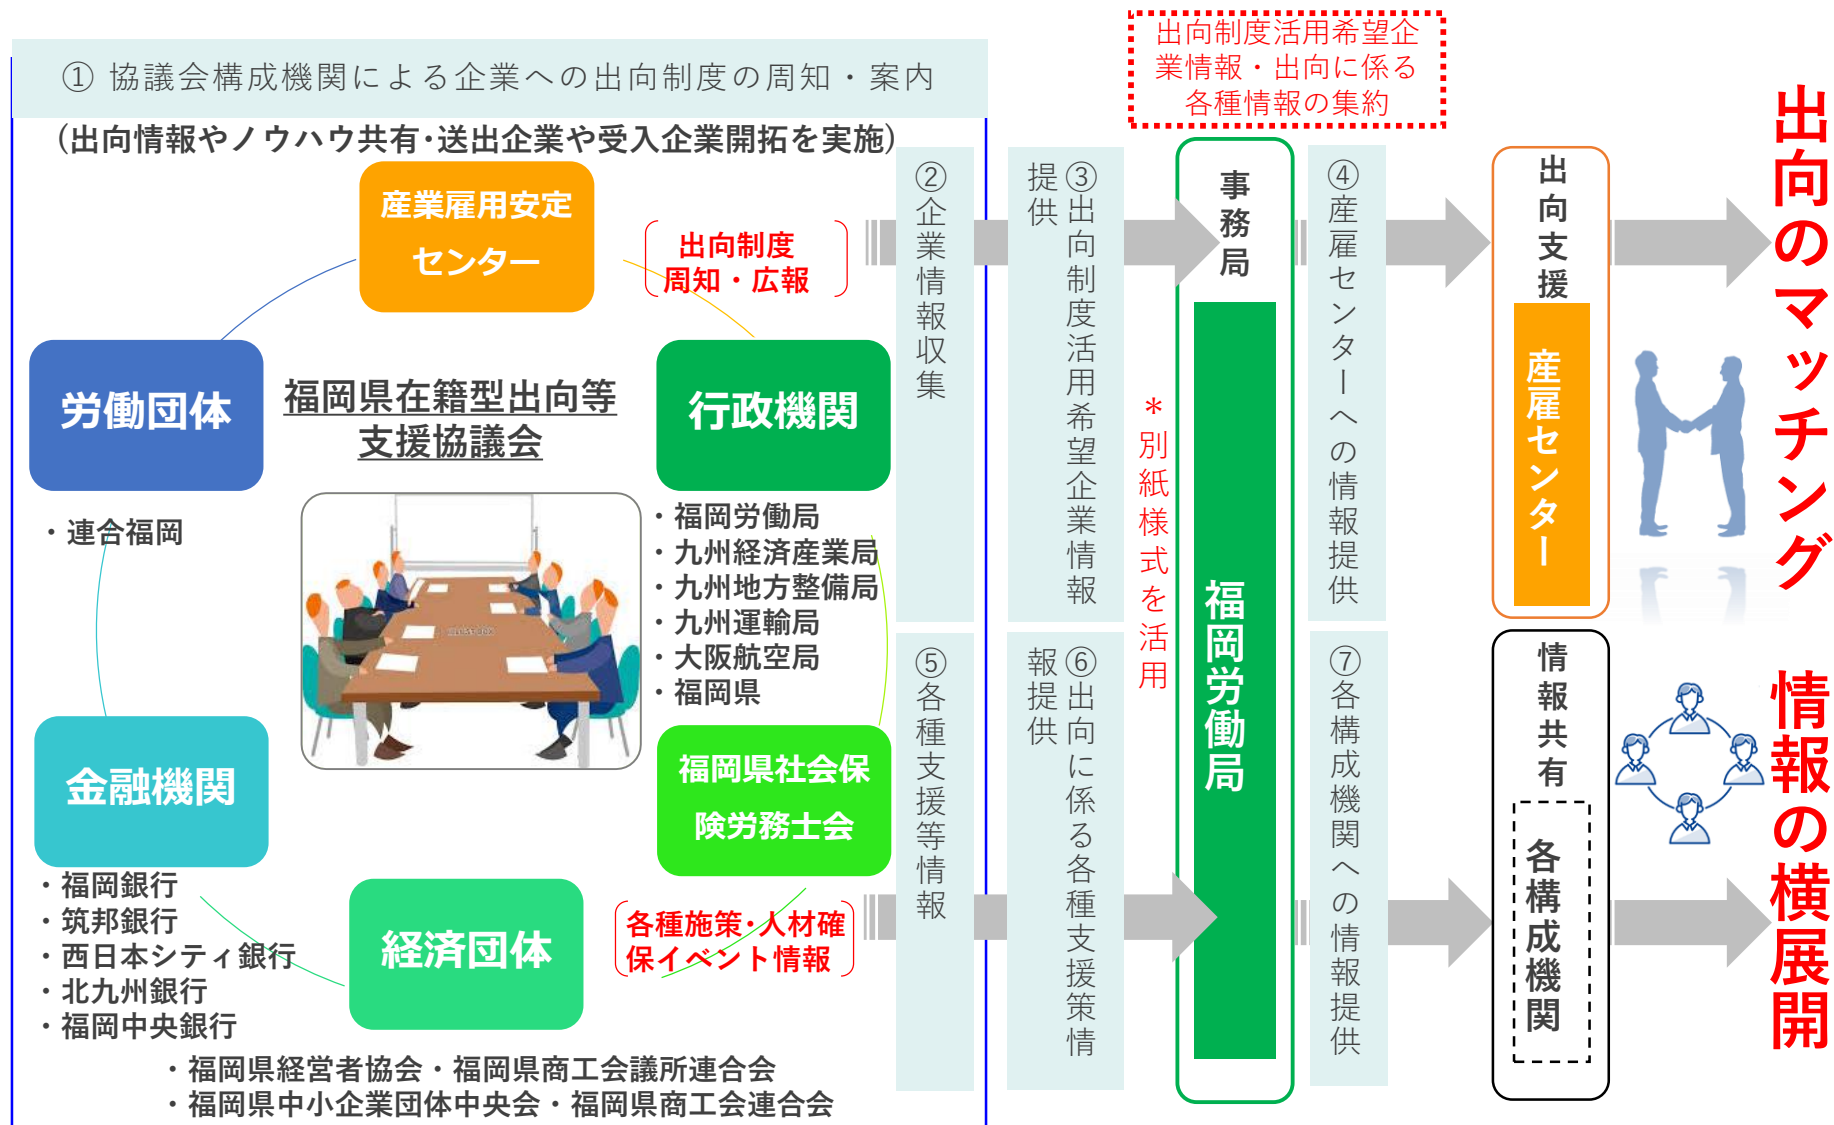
① 協議会構成機関による企業への出向制度の周知・案内

（出向情報やノウハウ共有･送出企業や受入企業開拓を実施）

出向制度活用希望企業情報・出向に係る各種情報の集約

産業雇用安定センター

出向制度周知・広報

労働団体

福岡県在籍型出向等支援協議会

行政機関

・連合福岡

・福岡労働局
・九州経済産業局
・九州地方整備局
・九州運輸局
・大阪航空局
・福岡県

金融機関

福岡県社会保険労務士会

・福岡銀行
・筑邦銀行
・西日本シティ銀行
・北九州銀行
・福岡中央銀行

経済団体

各種施策･人材確保イベント情報

・福岡県経営者協会・福岡県商工会議所連合会
・福岡県中小企業団体中央会・福岡県商工会連合会

②企業情報収集

③出向制度活用希望企業情報提供

事務局

福岡労働局

＊別紙様式を活用

④産雇センターへの情報提供

出向支援

産雇センター

出向のマッチング

⑤各種支援等情報

⑥出向に係る各種支援策情報提供

⑦各構成機関への情報提供

情報共有

各構成機関

情報の横展開